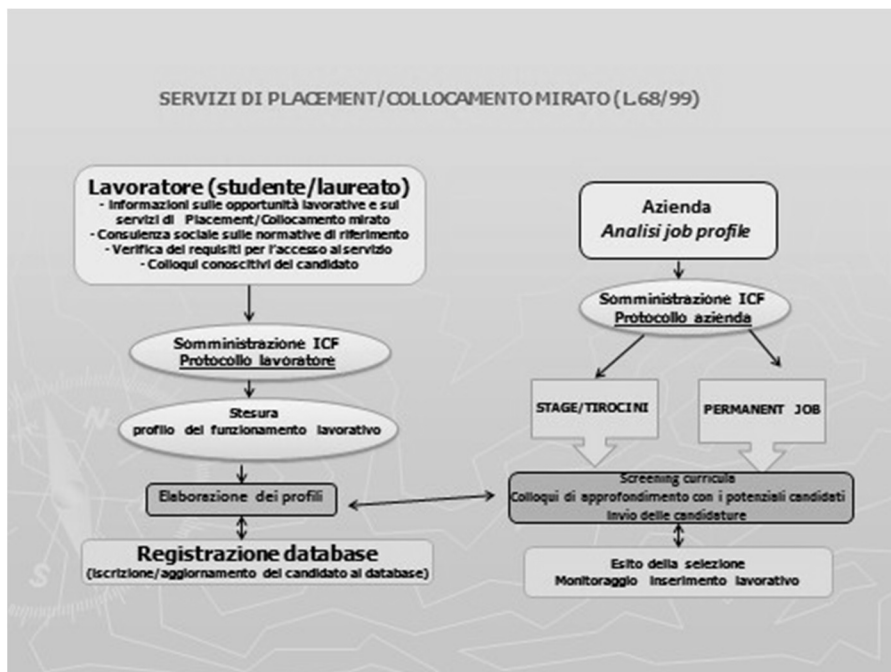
SERVIZI DI PLACEMENT/COLLOCAMENTO MIRATO (L.68/99)

Lavoratore (studente/laureato)
- Informazioni sulle opportunità lavorative e sui servizi di Placement/Collocamento mirato
- Consulenza sociale sulle normative di riferimento
- Verifica dei requisiti per l'accesso al servizio
- Colloqui conoscitivi del candidato

Somministrazione ICF
Protocollo lavoratore

Stesura
profilo del funzionamento lavorativo

Elaborazione dei profili

Registrazione database
(Iscrizione/aggiornamento del candidato al database)

Azienda
Analisi job profile

Somministrazione ICF
Protocollo azienda

STAGE/TIROCINI

PERMANENT JOB

Screening curricula
Colloqui di approfondimento con i potenziali candidati
Invio delle candidature

Esito della selezione
Monitoraggio inserimento lavorativo